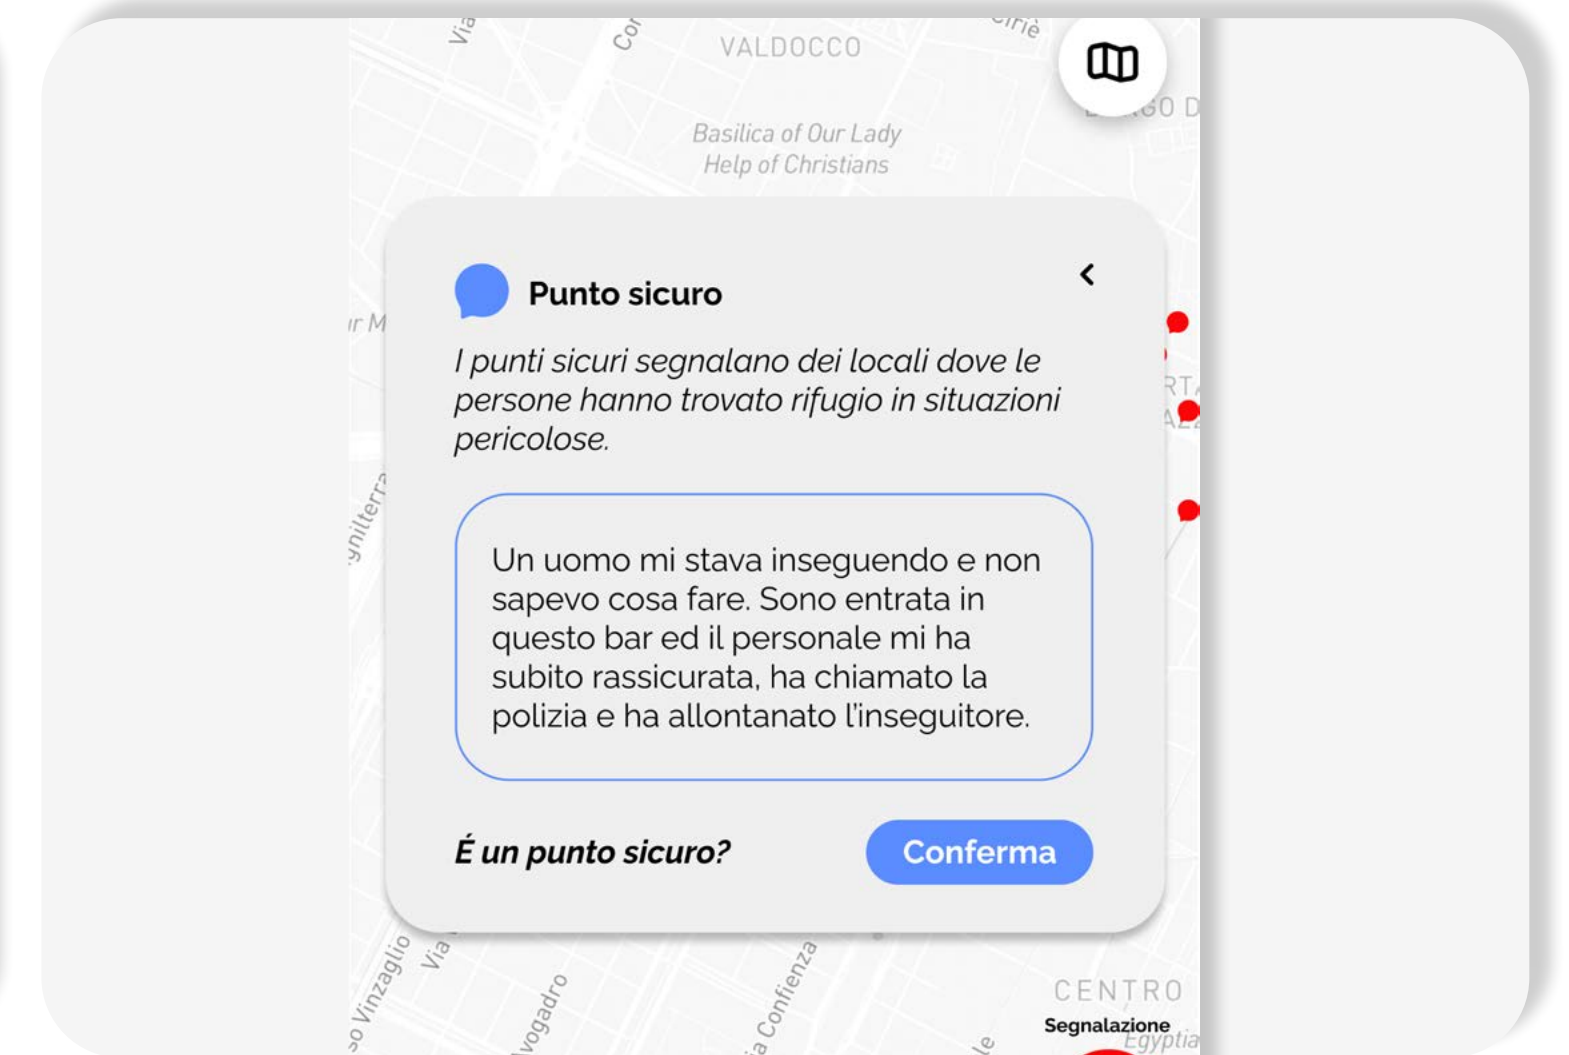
Via
Co
VALDOCCO
Ciriè
Basilica of Our Lady
Help of Christians

Punto sicuro

I punti sicuri segnalano dei locali dove le persone hanno trovato rifugio in situazioni pericolose.

Un uomo mi stava inseguendo e non sapevo cosa fare. Sono entrata in questo bar ed il personale mi ha subito rassicurata, ha chiamato la polizia e ha allontanato l'inseguitore.

É un punto sicuro?

Conferma

so Vinzaglio
Via
vogadro
ia Confienza
CENTRO
Segnalazione
Egyptia